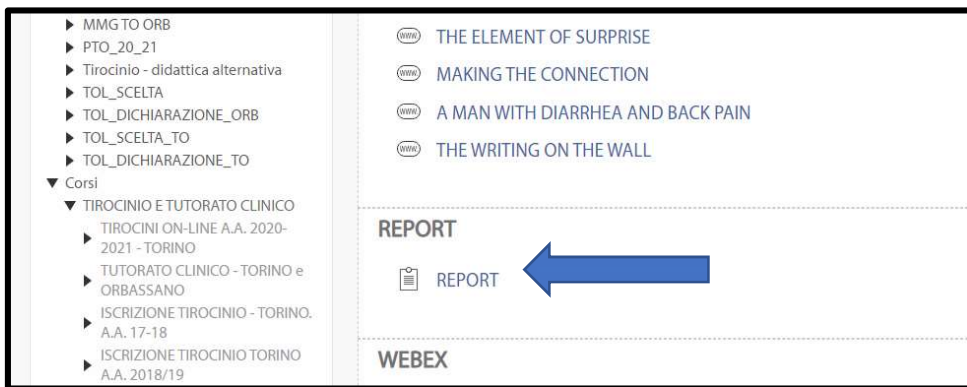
▶ MMG TO ORB
▶ PTO_20_21
▶ Tirocinio - didattica alternativa
▶ TOL_SCELTA
▶ TOL_DICHIARAZIONE_ORB
▶ TOL_SCELTA_TO
▶ TOL_DICHIARAZIONE_TO
▼ Corsi
▼ TIROCINIO E TUTORATO CLINICO
▶ TIROCINI ON-LINE A.A. 2020-2021 - TORINO
▶ TUTORATO CLINICO - TORINO e ORBASSANO
▶ ISCRIZIONE TIROCINIO - TORINO. A.A. 17-18
▶ ISCRIZIONE TIROCINIO TORINO A.A. 2018/19

www THE ELEMENT OF SURPRISE
www MAKING THE CONNECTION
www A MAN WITH DIARRHEA AND BACK PAIN
www THE WRITING ON THE WALL

REPORT

REPORT

WEBEX